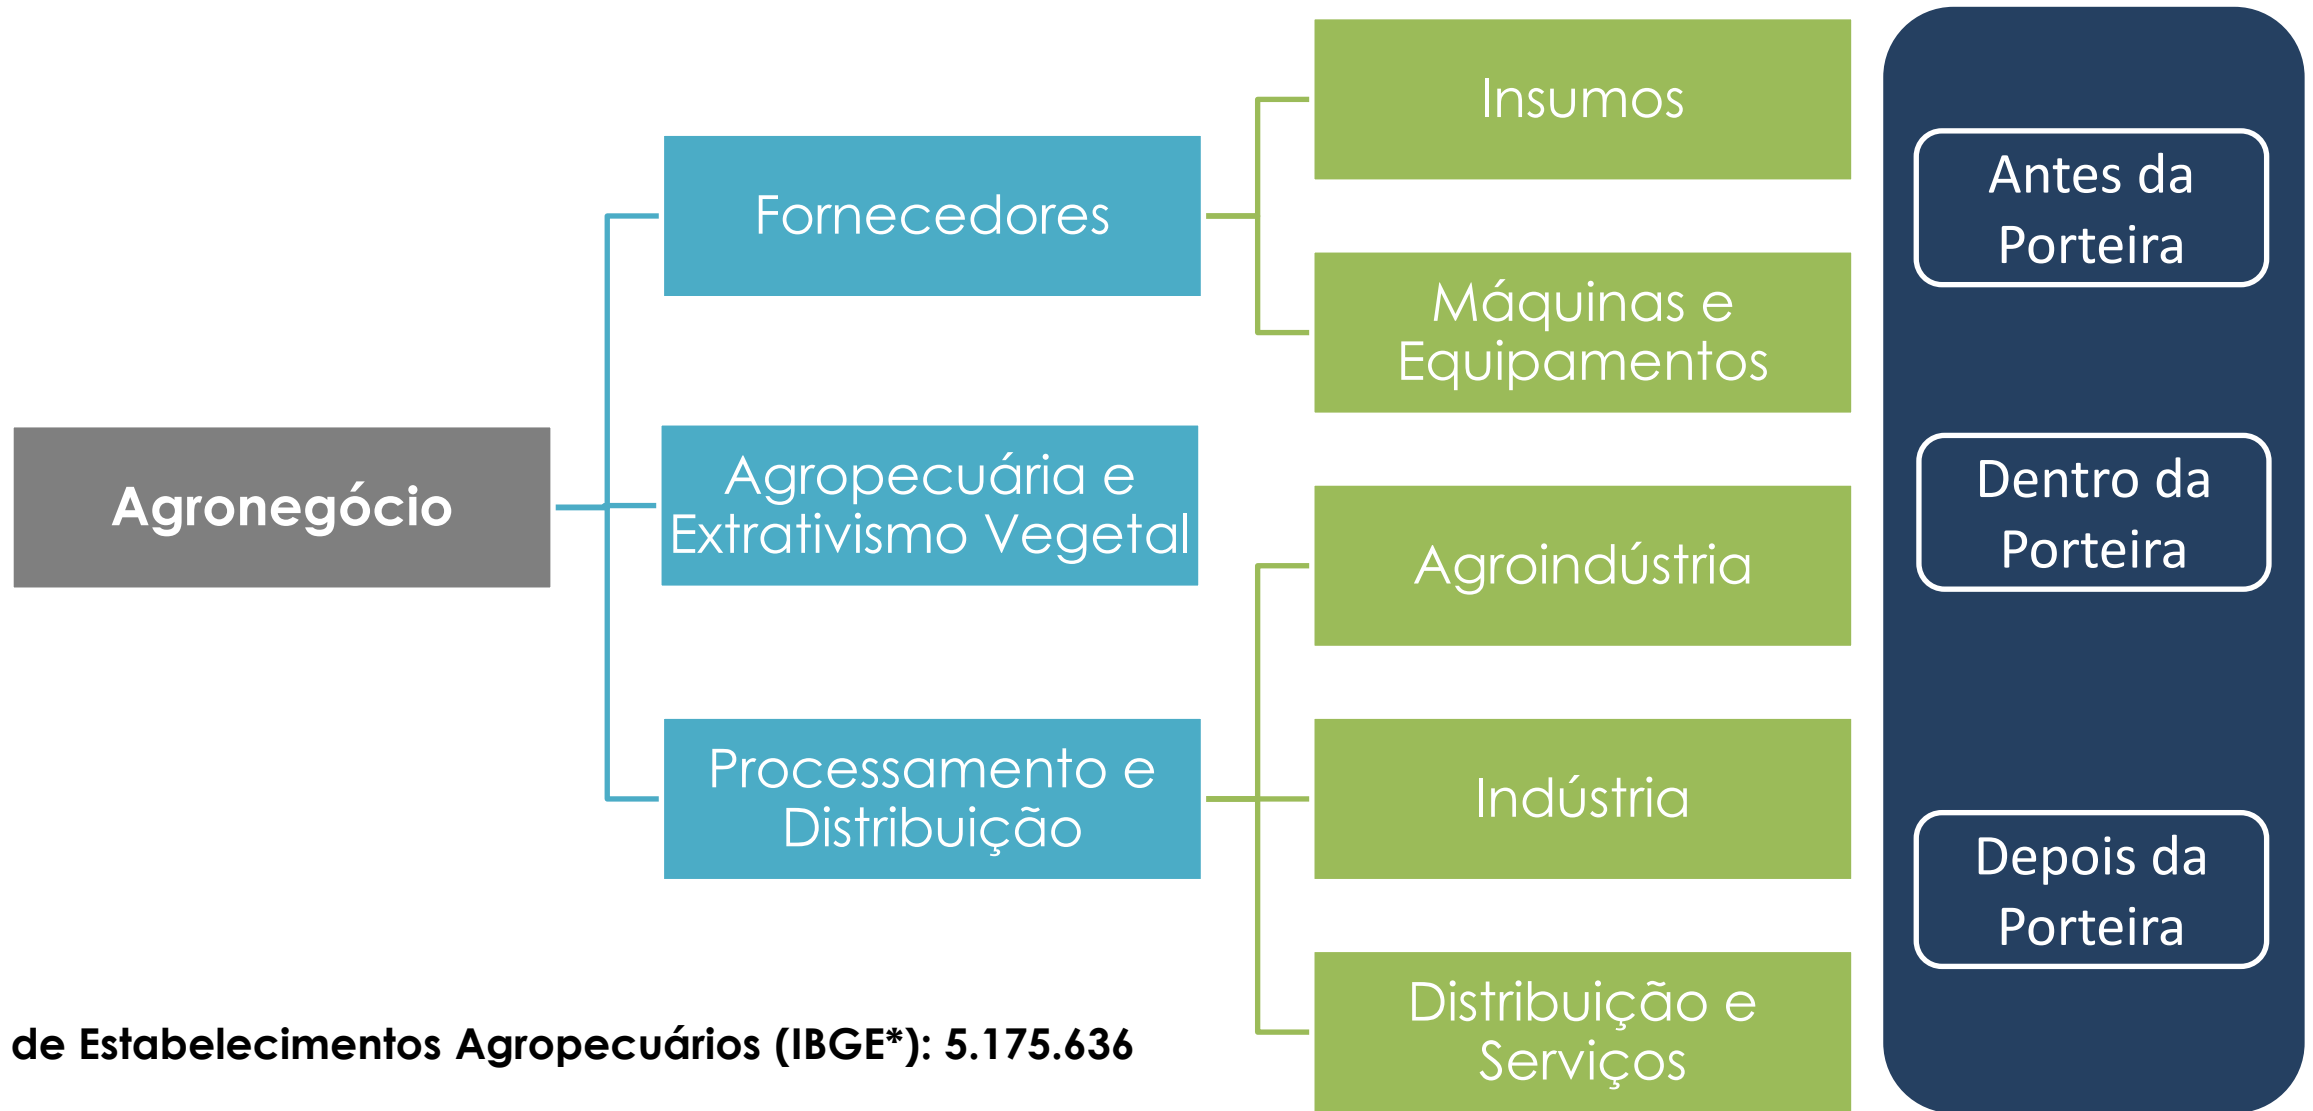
Agronegócio

Fornecedores

Agropecuária e Extrativismo Vegetal

Processamento e Distribuição

Insumos

Máquinas e Equipamentos

Agroindústria

Indústria

Distribuição e Serviços

Antes da Porteira

Dentro da Porteira

Depois da Porteira

de Estabelecimentos Agropecuários (IBGE*): 5.175.636